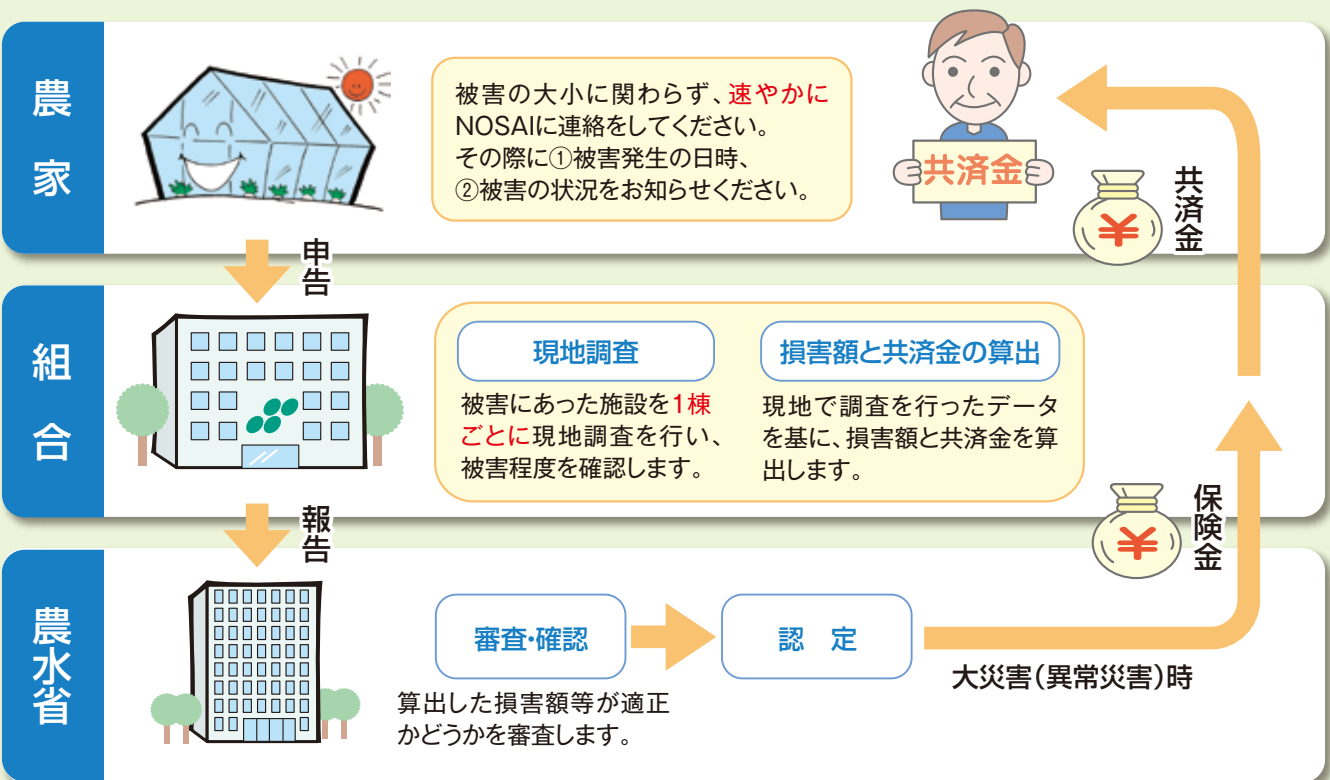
農家

被害の大小に関わらず、速やかにNOSAIに連絡をしてください。その際に①被害発生の日時、②被害の状況をお知らせください。

共済金

共済金

申告

組合

現地調査

被害にあった施設を1棟ごとに現地調査を行い、被害程度を確認します。

損害額と共済金の算出

現地で調査を行ったデータを基に、損害額と共済金を算出します。

¥

保険金

報告

農水省

審査・確認

算出した損害額等が適正かどうかを審査します。

認　定

大災害（異常災害）時

¥